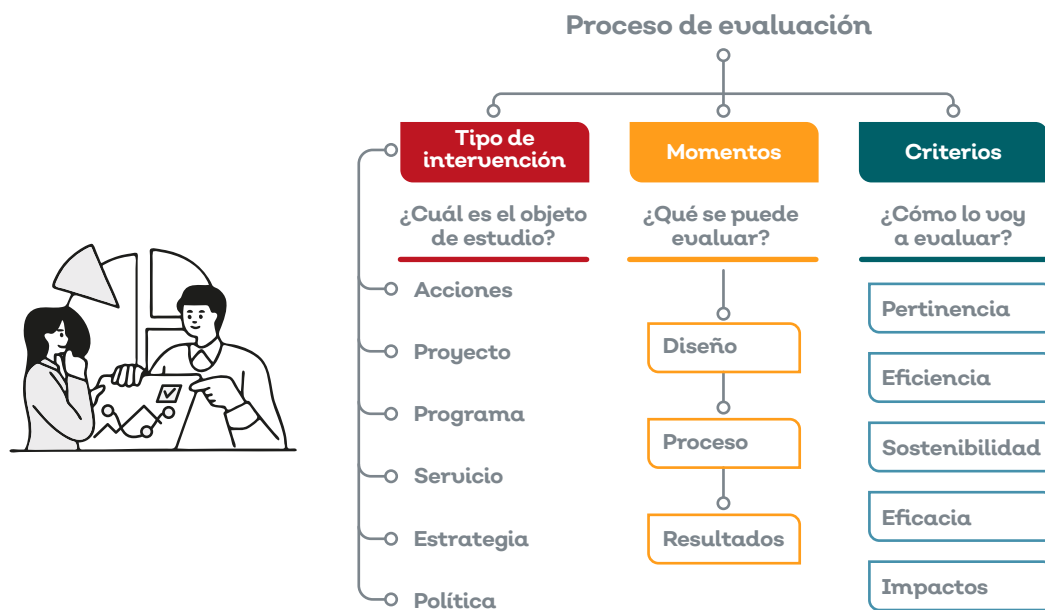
Proceso de evaluación

Tipo de intervención

¿Cuál es el objeto de estudio?

Acciones

Proyecto

Programa

Servicio

Estrategia

Política

Momentos

¿Qué se puede evaluar?

Diseño

Proceso

Resultados

Criterios

¿Cómo lo voy a evaluar?

Pertinencia

Eficiencia

Sostenibilidad

Eficacia

Impactos